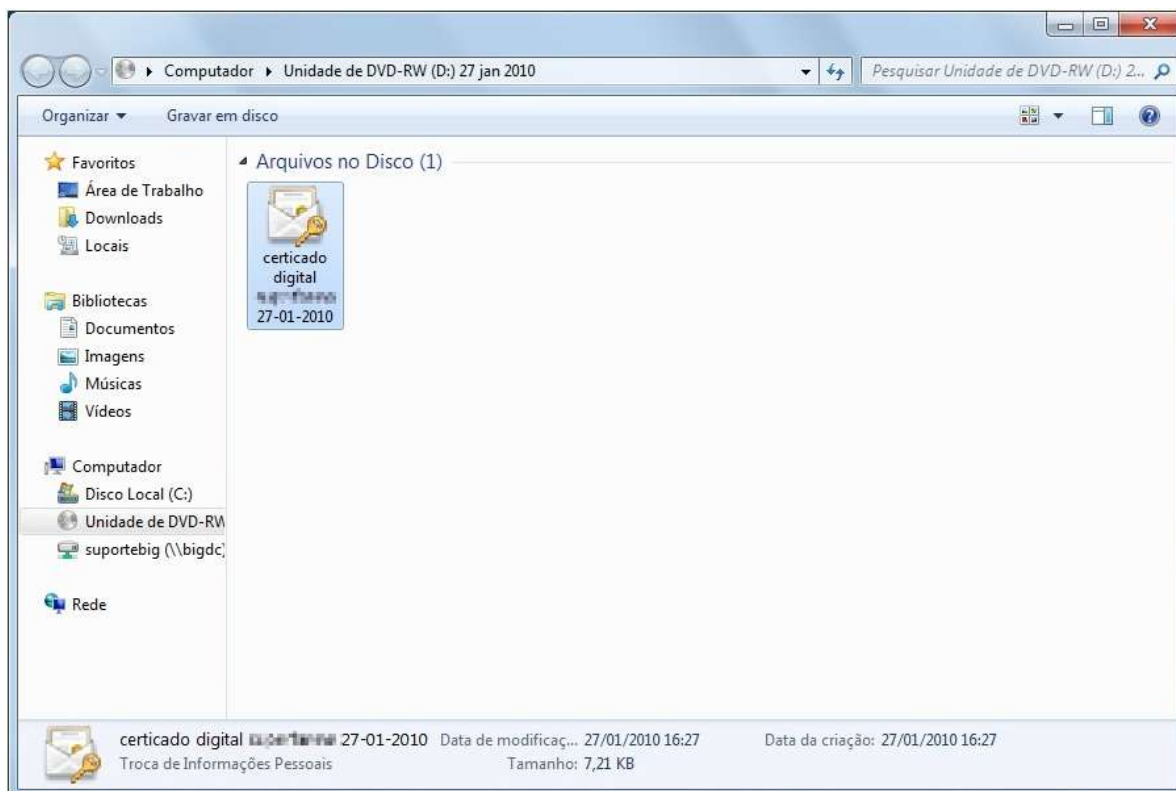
Computador ▸ Unidade de DVD-RW (D:) 27 jan 2010

Pesquisar Unidade de DVD-RW (D:) 2...

Organizar ▾ Gravar em disco

Favoritos
Área de Trabalho
Downloads
Locais

Bibliotecas
Documentos
Imagens
Músicas
Vídeos

Computador
Disco Local (C:)
Unidade de DVD-RW
suportebig (\\bigdc)

Rede

Arquivos no Disco (1)

certicado digital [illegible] 27-01-2010

certicado digital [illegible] 27-01-2010 Data de modificaç... 27/01/2010 16:27 Data da criação: 27/01/2010 16:27
Troca de Informações Pessoais Tamanho: 7,21 KB